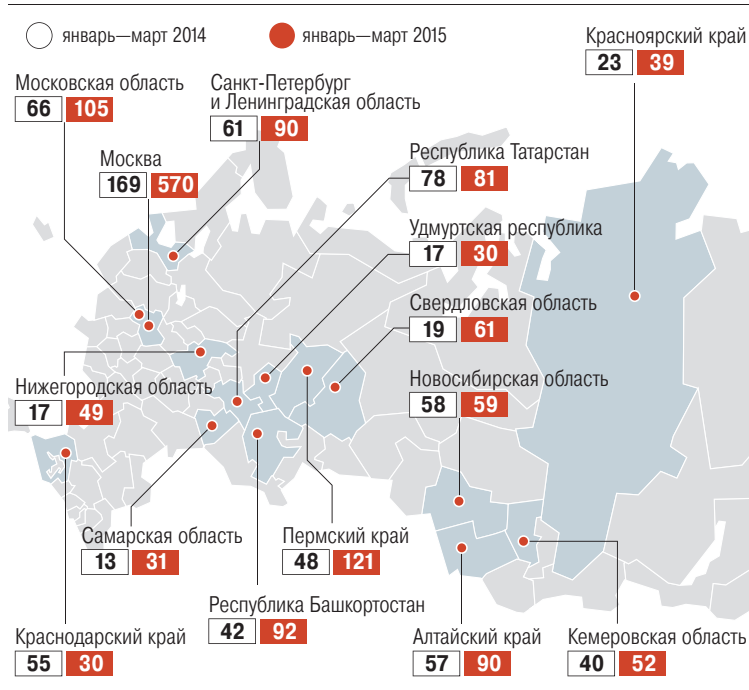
январь—март 2014 январь—март 2015

Красноярский край
23 39

Московская область
66 105

Санкт-Петербург и Ленинградская область
61 90

Москва
169 570

Республика Татарстан
78 81

Удмуртская республика
17 30

Свердловская область
19 61

Нижегородская область
17 49

Новосибирская область
58 59

Самарская область
13 31

Пермский край
48 121

Республика Башкортостан
42 92

Краснодарский край
55 30

Алтайский край
57 90

Кемеровская область
40 52